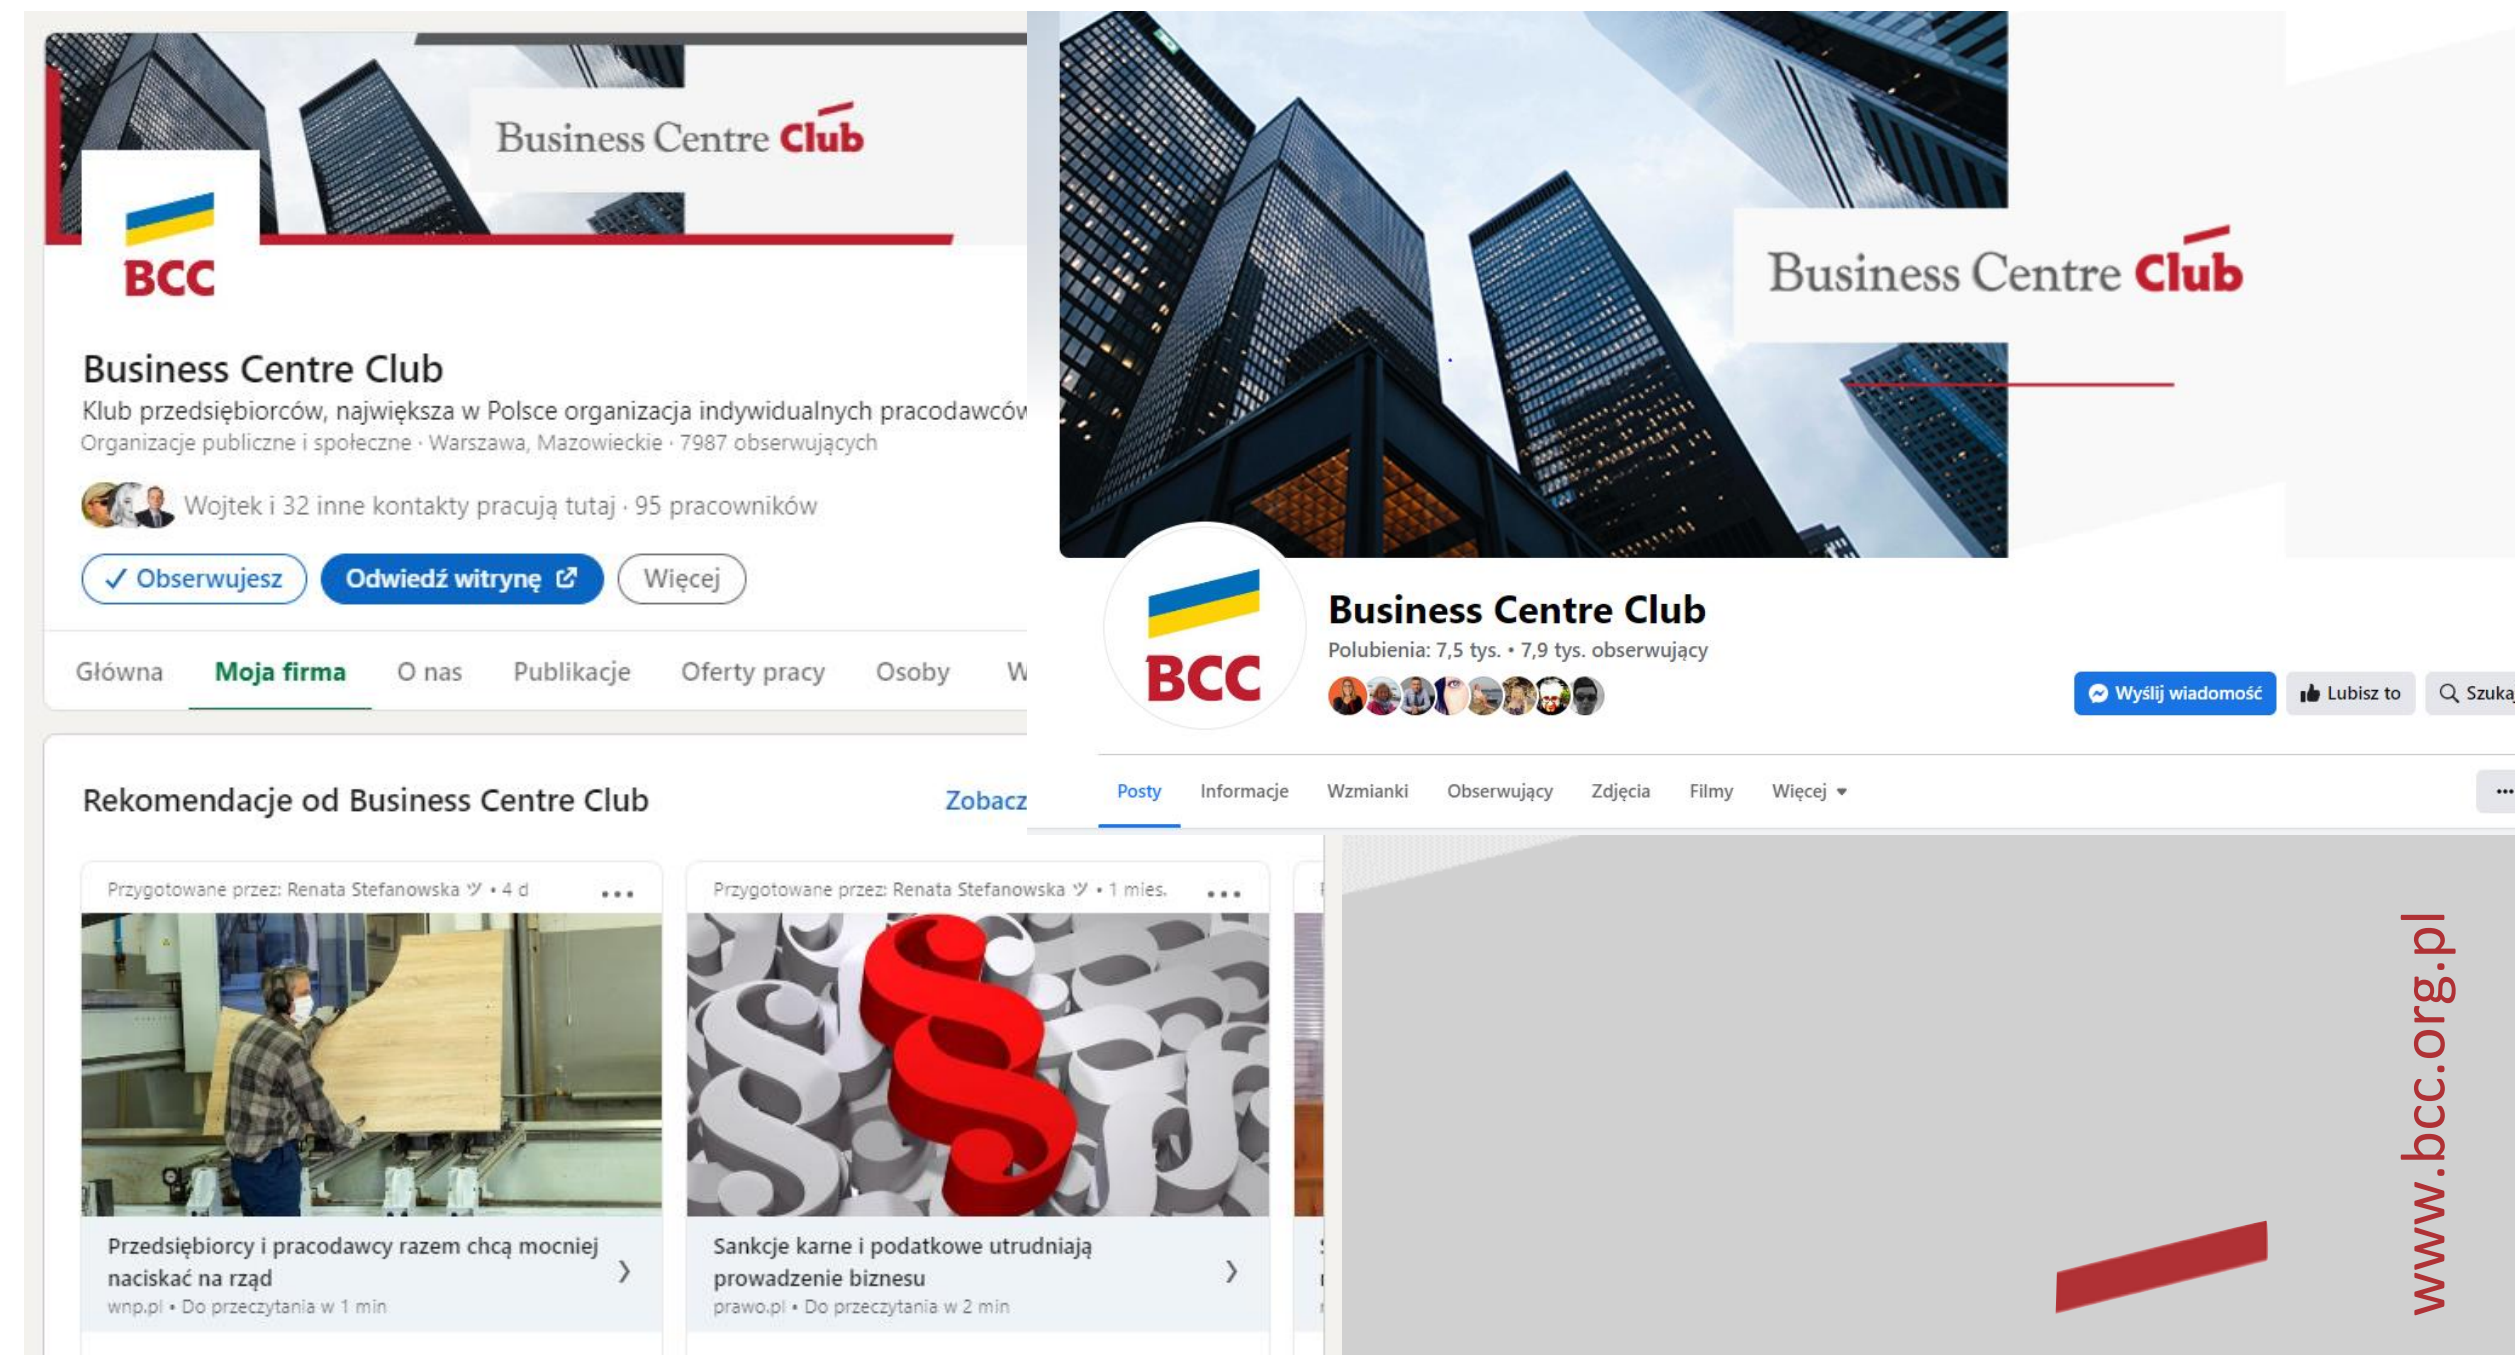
Business Centre Club

BCC

Business Centre Club
Klub przedsiębiorców, największa w Polsce organizacja indywidualnych pracodawców
Organizacje publiczne i społeczne · Warszawa, Mazowieckie · 7987 obserwujących

Wojtek i 32 inne kontakty pracują tutaj · 95 pracowników

✓ Obserwujesz
Odwiedź witrynę
Więcej

Główna
Moja firma
O nas
Publikacje
Oferty pracy
Osoby
W

Rekomendacje od Business Centre Club
Zobacz

Przygotowane przez: Renata Stefanowska · 4 d
Przedsiębiorcy i pracodawcy razem chcą mocniej naciskać na rząd
wnp.pl • Do przeczytania w 1 min

Przygotowane przez: Renata Stefanowska · 1 mies.
Sankcje karne i podatkowe utrudniają prowadzenie biznesu
prawo.pl • Do przeczytania w 2 min

Business Centre Club

BCC

Business Centre Club
Polubienia: 7,5 tys. • 7,9 tys. obserwujący

Wyślij wiadomość
Lubisz to
Szuka

Posty
Informacje
Wzmianki
Obserwujący
Zdjęcia
Filmy
Więcej

www.bcc.org.pl